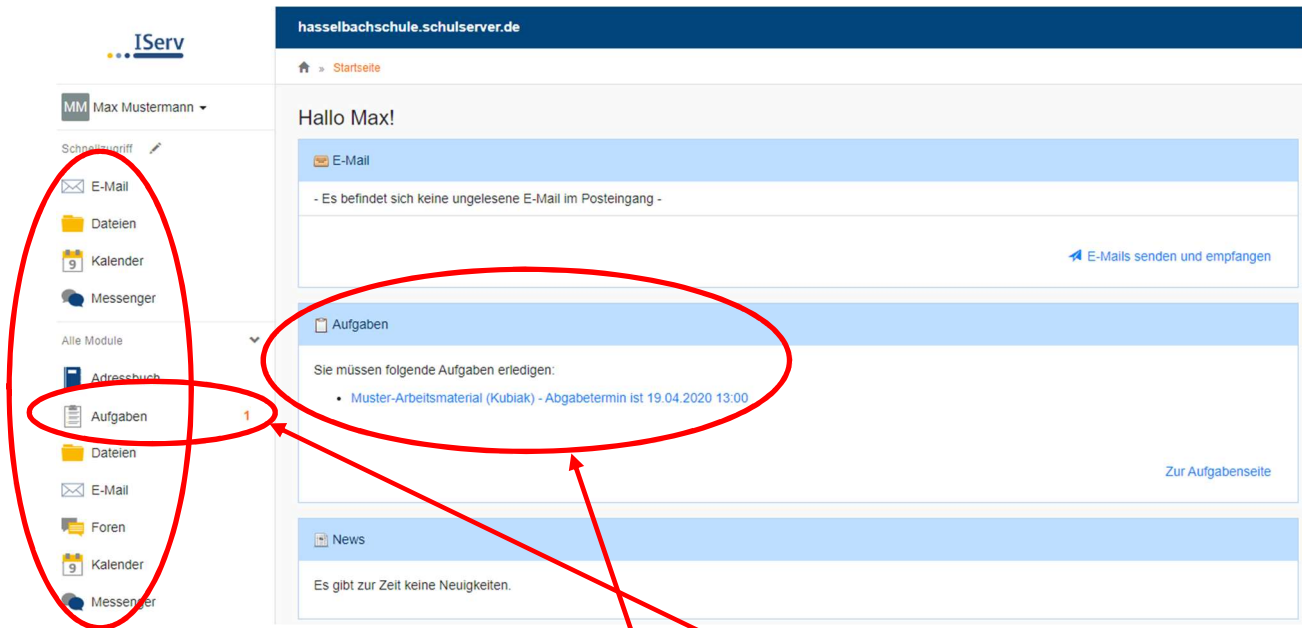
IServ

MM Max Mustermann

Schnellzugriff

E-Mail

Dateien

9 Kalender

Messenger

Alle Module

Adressbuch

Aufgaben 1

Dateien

E-Mail

Foren

9 Kalender

Messenger

hasselbachschule.schulserver.de

» Startseite

Hallo Max!

E-Mail

- Es befindet sich keine ungelesene E-Mail im Posteingang -

E-Mails senden und empfangen

Aufgaben

Sie müssen folgende Aufgaben erledigen:

- Muster-Arbeitsmaterial (Kubiak) - Abgabetermin ist 19.04.2020 13:00

Zur Aufgabenseite

News

Es gibt zur Zeit keine Neuigkeiten.